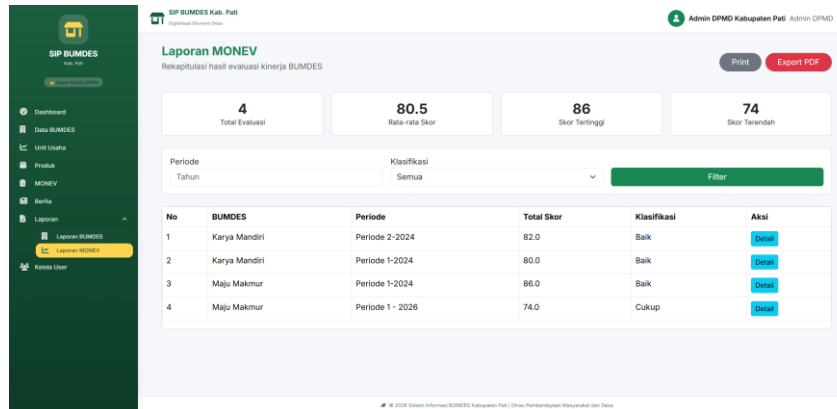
SIP BUMDES
Kab. Pati
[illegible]

Dashboard
Data BUMDES
Unit Usaha
Produk
MONEV
Berita
Laporan
Laporan BUMDES
Laporan MONEV
Kelola User

SIP BUMDES Kab. Pati
Digitalisasi Ekonomi Desa

Admin DPMD Kabupaten Pati Admin DPMD

Laporan MONEV
Rekapitulasi hasil evaluasi kinerja BUMDES

Print Export PDF

4
Total Evaluasi

80.5
Rata-rata Skor

86
Skor Tertinggi

74
Skor Terendah

Periode
Tahun

Klasifikasi
Semua

Filter

| No | BUMDES | Periode | Total Skor | Klasifikasi | Aksi |
|---|---|---|---|---|---|
| 1 | Karya Mandiri | Periode 2-2024 | 82.0 | Baik | Detail |
| 2 | Karya Mandiri | Periode 1-2024 | 80.0 | Baik | Detail |
| 3 | Maju Makmur | Periode 1-2024 | 86.0 | Baik | Detail |
| 4 | Maju Makmur | Periode 1 - 2026 | 74.0 | Cukup | Detail |

© 2026 Sistem Informasi BUMDES Kabupaten Pati | Dinas Pemberdayaan Masyarakat dan Desa